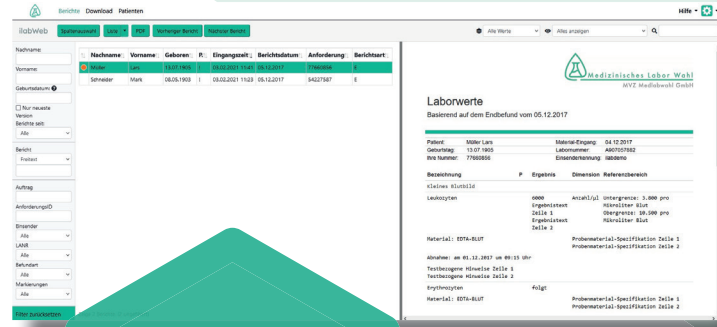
Berichte Download Patienten

Hilfe

ilabWeb

Spaltenauswahl Liste PDF Vorheriger Bericht Nächster Bericht

Alle Werte Alles anzeigen

Nachname:

Vorname:

Geburtsdatum:

Nur neueste Version

Berichte seit:

Alle

Bericht

Freitext

Auftrag

AnforderungsID

Einsender

Alle

LANR

Alle

Befundart

Alle

Markierungen

Alle

Filter zurücksetzen

| | Nachname | Vorname | Geboren | P | Eingangszeit | Berichtdatum | Anforderung | Berichtart |
|---|---|---|---|---|---|---|---|---|
| | Müller | Lars | 13.07.1905 | | 03.02.2021 11:41 | 05.12.2017 | 77660856 | E |
| | Schneider | Mark | 08.05.1903 | | 03.02.2021 11:23 | 05.12.2017 | 84227587 | E |

Medizinisches Labor Wahl
MVZ Medlabwahl GmbH

Laborwerte

Basierend auf dem Endbefund vom 05.12.2017

| | | | |
|---|---|---|---|
| Patient: | Müller Lars | Material-Eingang: | 04.12.2017 |
| Geburtstag: | 13.07.1905 | Labornummer: | A907057582 |
| Ihre Nummer: | 77660856 | Einsenderkennung: | ilabdemo |

| Bezeichnung | P | Ergebnis | Dimension | Referenzbereich |
|---|---|---|---|---|
| Kleines Blutbild | | | | |
| Leukozyten | | 6000 Ergebnistext Zeile 1 Ergebnistext Zeile 2 | Anzahl/µl | Untergrenze: 3.000 pro Mikroliter Blut Obergrenze: 10.500 pro Mikroliter Blut |
| Material: EDTA-BLUT | | | | Probenmaterial-Spezifikation Zeile 1 Probenmaterial-Spezifikation Zeile 2 |
| Abnahme: am 01.12.2017 um 09:15 Uhr | | | | |
| Testbezogene Hinweise Zeile 1 Testbezogene Hinweise Zeile 2 | | | | |
| Erythrozyten | | folgt | | |
| Material: EDTA-BLUT | | | | Probenmaterial-Spezifikation Zeile 1 Probenmaterial-Spezifikation Zeile 2 |